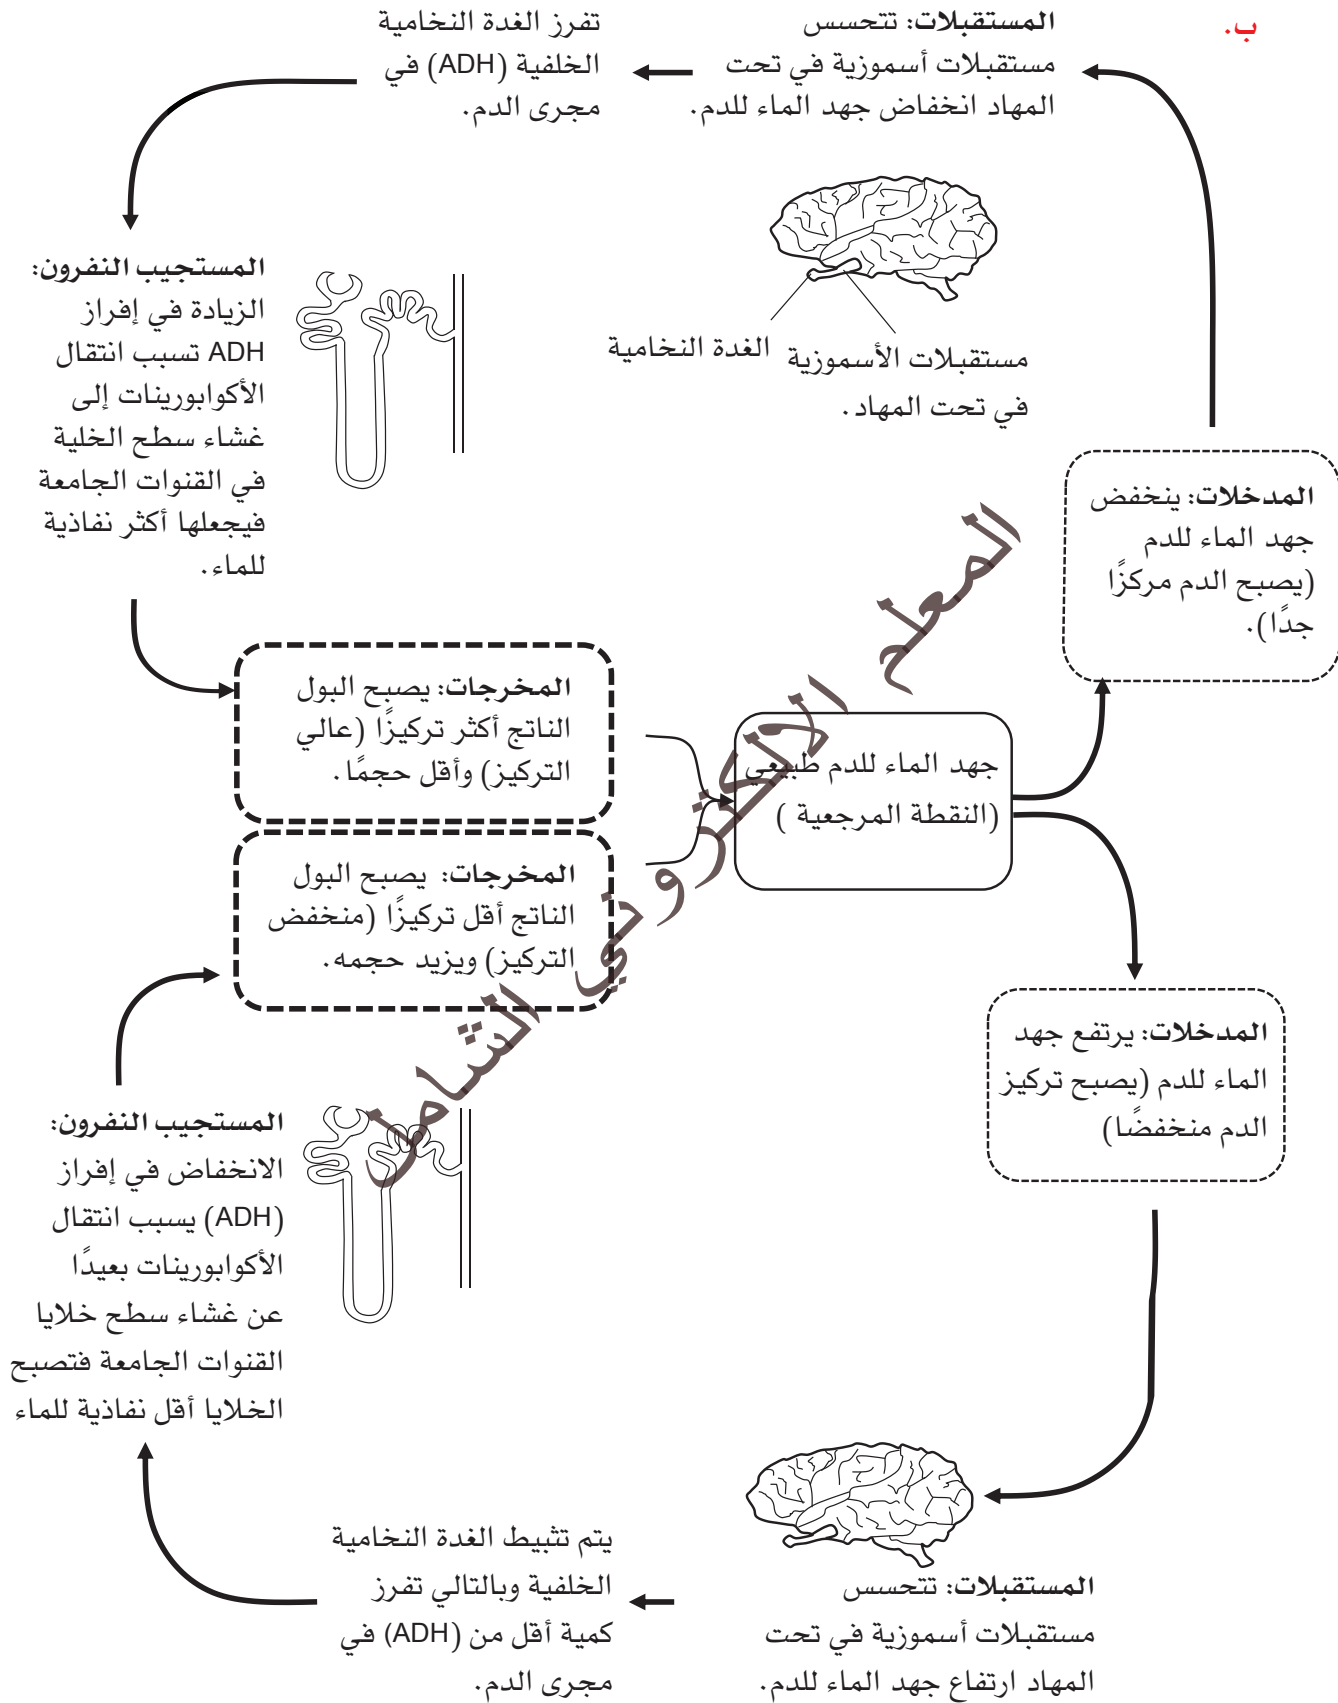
ب.

المستقبلات: تتحسس مستقبلات أسموزية في تحت المهاد انخفاض جهد الماء للدم.

تفرز الغدة النخامية الخلفية (ADH) في مجرى الدم.

الغدة النخامية

مستقبلات الأسموزية في تحت المهاد.

المستجيب النفرون: الزيادة في إفراز ADH تسبب انتقال الأكوابورينات إلى غشاء سطح الخلية في القنوات الجامعة فيجعلها أكثر نفاذية للماء.

المدخلات: ينخفض جهد الماء للدم (يصبح الدم مركزًا جدًا).

المخرجات: يصبح البول الناتج أكثر تركيزًا (عالي التركيز) وأقل حجمًا.

جهد الماء للدم طبيعي (النقطة المرجعية )

المخرجات: يصبح البول الناتج أقل تركيزًا (منخفض التركيز) ويزيد حجمه.

المعلم الإلكتروني الشامل

المدخلات: يرتفع جهد الماء للدم (يصبح تركيز الدم منخفضًا)

المستجيب النفرون: الانخفاض في إفراز (ADH) يسبب انتقال الأكوابورينات بعيدًا عن غشاء سطح خلايا القنوات الجامعة فتصبح الخلايا أقل نفاذية للماء

يتم تثبيط الغدة النخامية الخلفية وبالتالي تفرز كمية أقل من (ADH) في مجرى الدم.

المستقبلات: تتحسس مستقبلات أسموزية في تحت المهاد ارتفاع جهد الماء للدم.